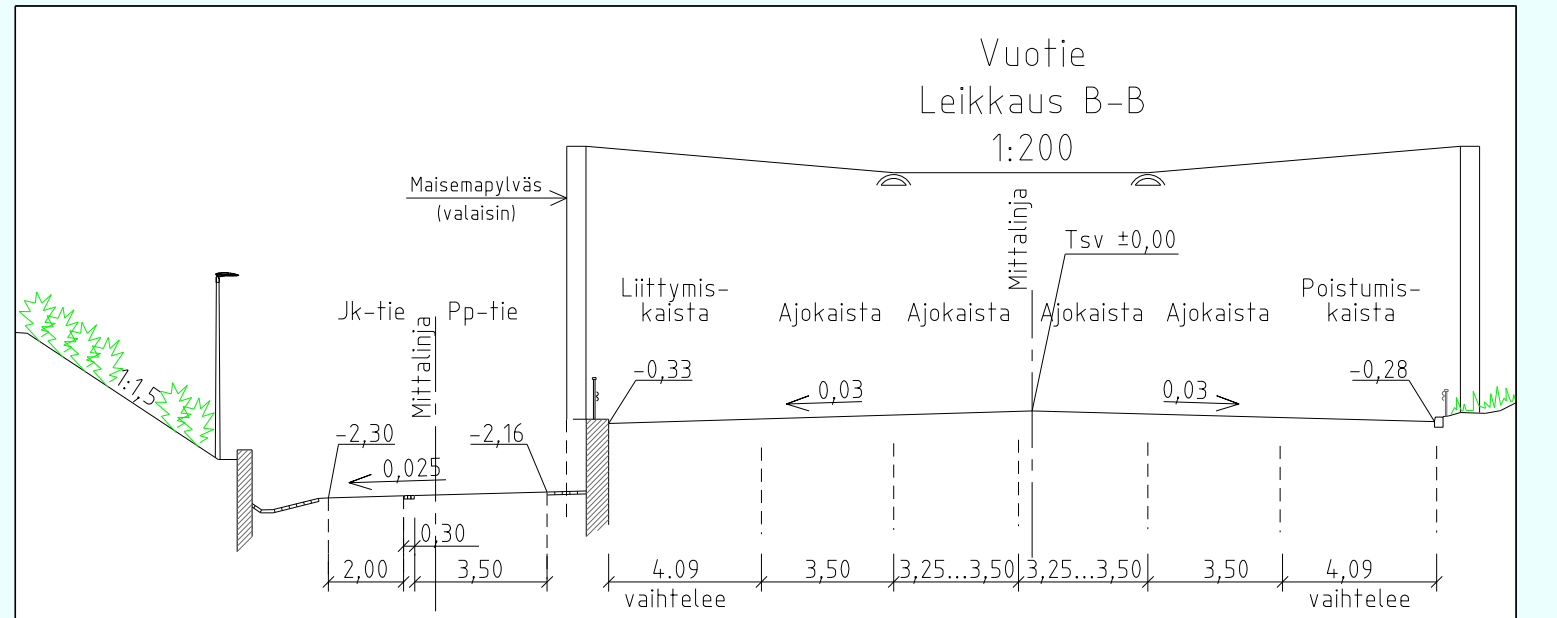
Vuotie
Leikkaus B-B
1:200

Maisemapylväs
(valaisin)

Mittalinja

Tsv ±0,00

1:1,5

Jk-tie

Mittalinja

Pp-tie

Liittymiskaista

Ajokaista

Ajokaista

Ajokaista

Ajokaista

Poistumiskaista

-0,33

0,03

0,03

-0,28

-2,30

0,025

-2,16

0,30

2,00

3,50

4.09
vaihtelee

3,50

3,25...3,50

3,25...3,50

3,50

4,09
vaihtelee